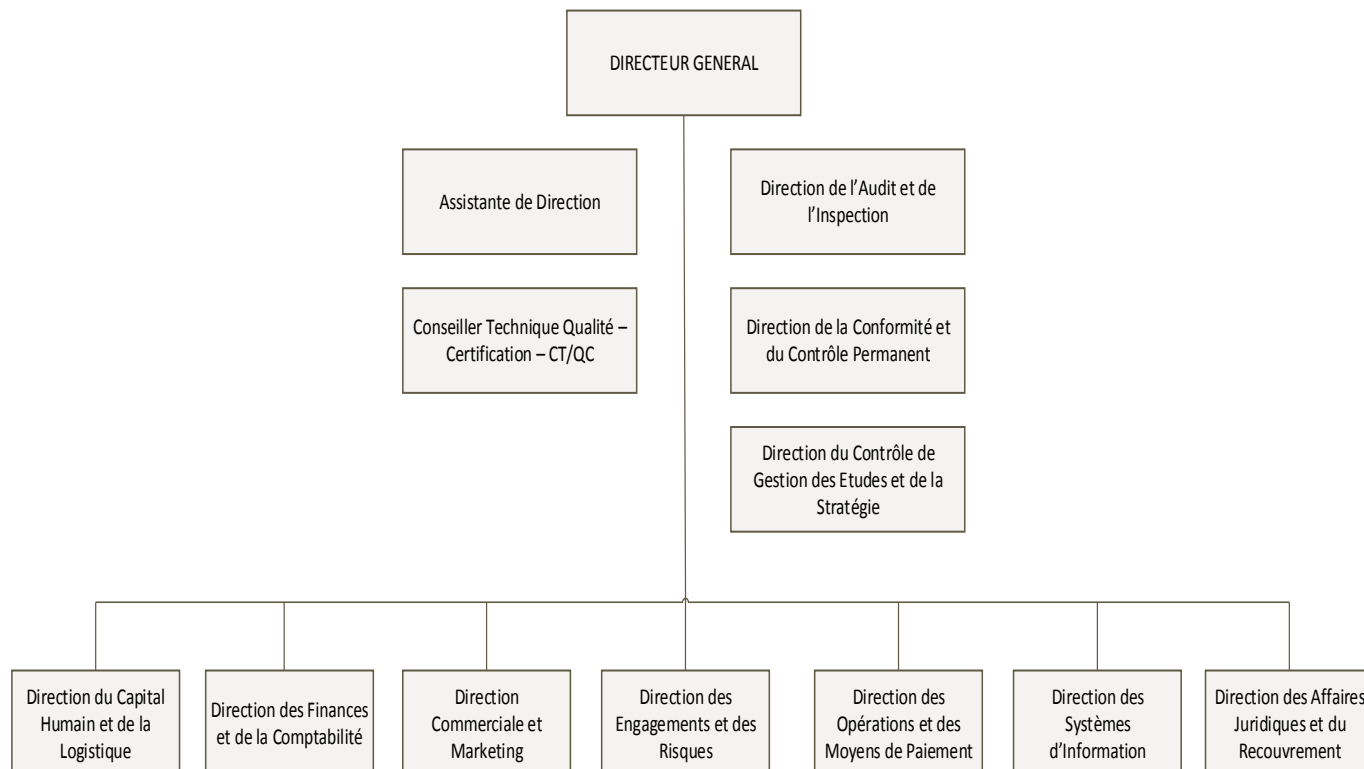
DIRECTEUR GENERAL

Assistante de Direction

Direction de l'Audit et de l'Inspection

Conseiller Technique Qualité – Certification – CT/QC

Direction de la Conformité et du Contrôle Permanent

Direction du Contrôle de Gestion des Etudes et de la Stratégie

Direction du Capital Humain et de la Logistique

Direction des Finances et de la Comptabilité

Direction Commerciale et Marketing

Direction des Engagements et des Risques

Direction des Opérations et des Moyens de Paiement

Direction des Systèmes d'Information

Direction des Affaires Juridiques et du Recouvrement